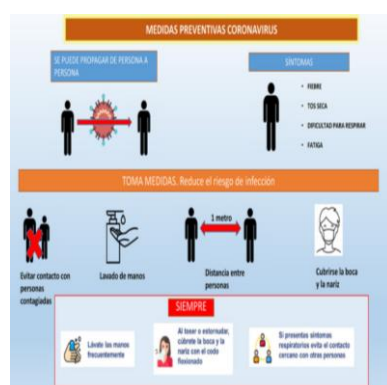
MEDIDAS PREVENTIVAS CORONAVIRUS

SE PUEDE PROPAGAR DE PERSONA A PERSONA

SINTOMAS

- FIEBRE
- TOS SECA
- DIFICULTAD PARA RESPIRAR
- FATIGA

TOMA MEDIDAS. Reduce el riesgo de infección

Evitar contacto con personas contagiadas

Lavado de manos

1 metro

Distancia entre personas

Cubrirse la boca y la nariz

SIEMPRE

Lávate las manos frecuentemente

Al toser o estornudar, cúbrete la boca y la nariz con el codo flexionado

Si presentas síntomas respiratorios evita el contacto cercano con otras personas